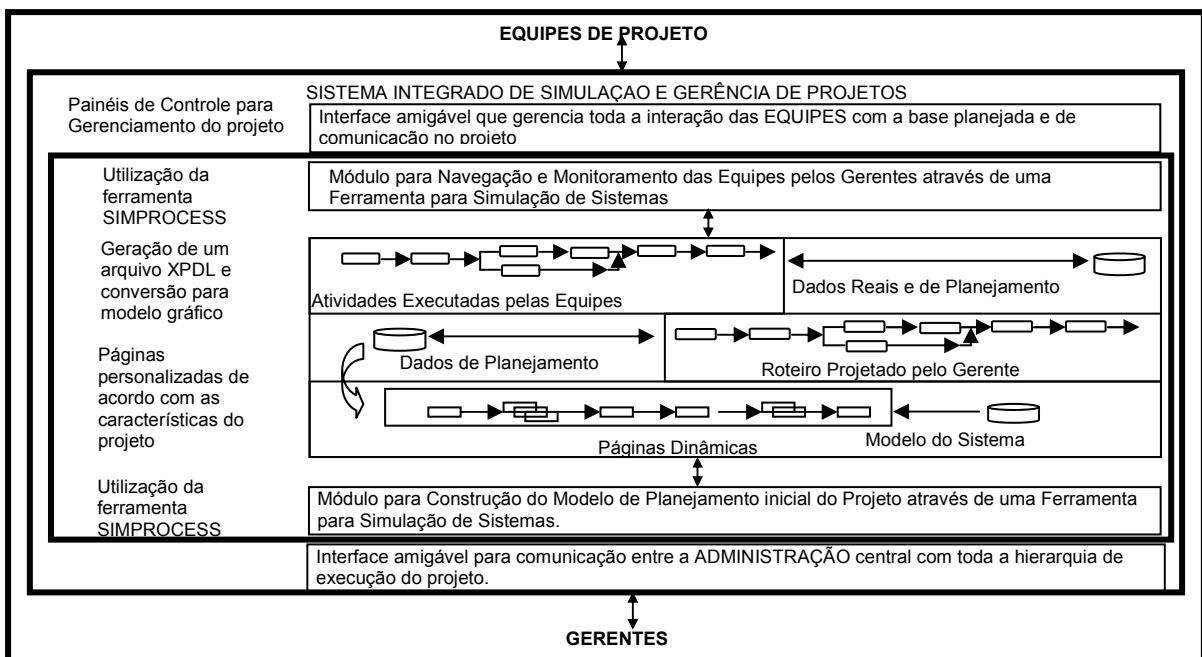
EQUIPES DE PROJETO

SISTEMA INTEGRADO DE SIMULAÇAO E GERÊNCIA DE PROJETOS

Painéis de Controle para Gerenciamento do projeto

Interface amigável que gerencia toda a interação das EQUIPES com a base planejada e de comunicação no projeto

Utilização da ferramenta SIMPROCESS

Módulo para Navegação e Monitoramento das Equipes pelos Gerentes através de uma Ferramenta para Simulação de Sistemas

Geração de um arquivo XPDL e conversão para modelo gráfico

Atividades Executadas pelas Equipes

Dados Reais e de Planejamento

Páginas personalizadas de acordo com as características do projeto

Dados de Planejamento

Roteiro Projetado pelo Gerente

Páginas Dinâmicas

Modelo do Sistema

Utilização da ferramenta SIMPROCESS

Módulo para Construção do Modelo de Planejamento inicial do Projeto através de uma Ferramenta para Simulação de Sistemas.

Interface amigável para comunicação entre a ADMINISTRAÇÃO central com toda a hierarquia de execução do projeto.

GERENTES